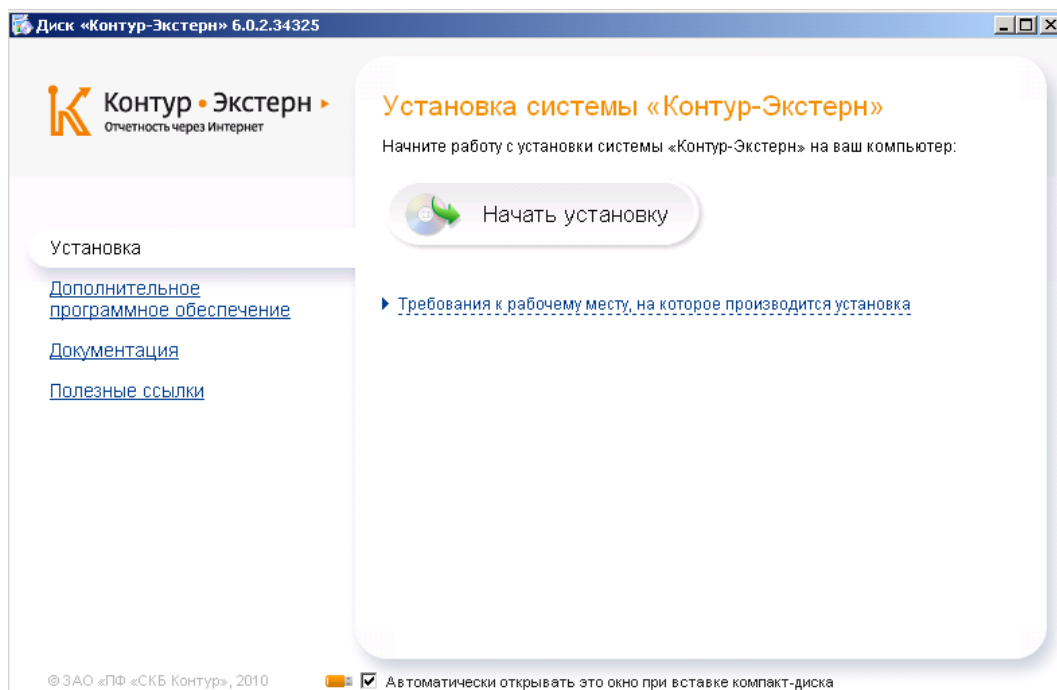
Диск «Контур-Экстерн» 6.0.2.34325

Контур • Экстерн
Отчетность через Интернет

Установка системы «Контур-Экстерн»

Начните работу с установки системы «Контур-Экстерн» на ваш компьютер:

Начать установку

Установка

Дополнительное программное обеспечение

Документация

Полезные ссылки

Требования к рабочему месту, на которое производится установка

© ЗАО «ПФ «СКБ Контур», 2010

Автоматически открывать это окно при вставке компакт-диска